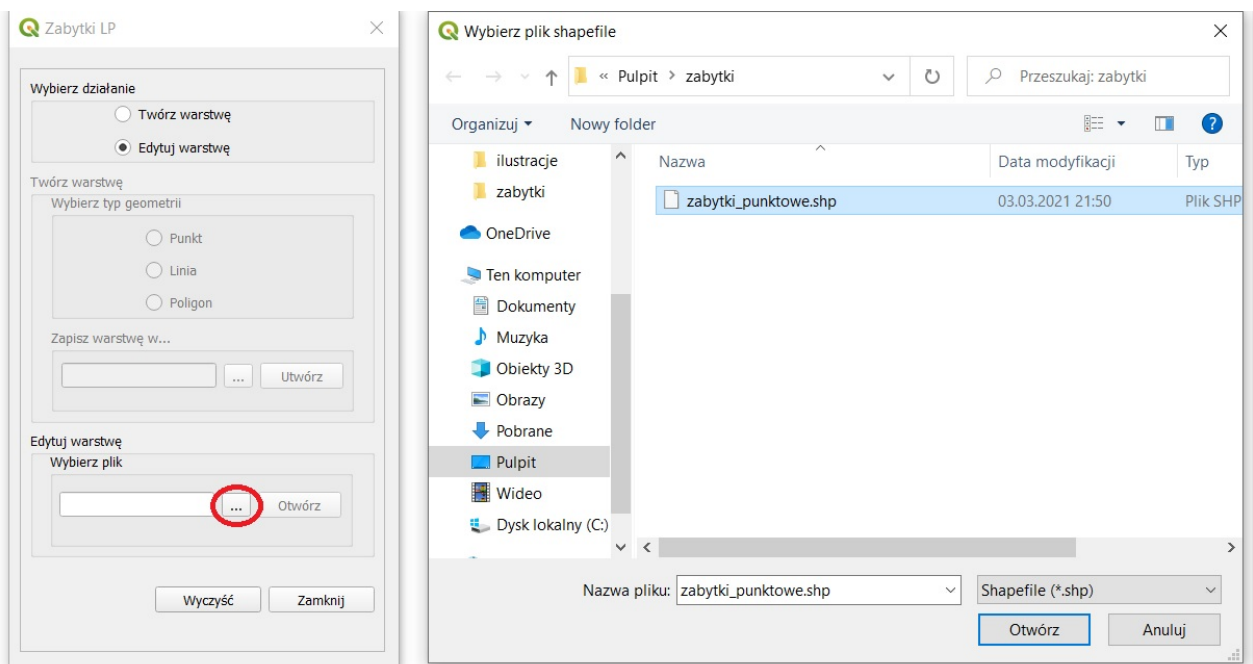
Zabytki LP

Wybierz działanie
Twórz warstwę
Edytuj warstwę

Twórz warstwę
Wybierz typ geometrii
Punkt
Linia
Poligon

Zapisz warstwę w...
...
Utwórz

Edytuj warstwę
Wybierz plik
...
Otwórz

Wyczyść
Zamknij

Wybierz plik shapefile

« Pulpit > zabytki
Przeszukaj: zabytki

Organizuj ▾
Nowy folder

ilustracje
zabytki
OneDrive
Ten komputer
Dokumenty
Muzyka
Obiekty 3D
Obrazy
Pobrane
Pulpit
Wideo
Dysk lokalny (C:)

| Nazwa | Data modyfikacji | Typ |
|---|---|---|
| zabytki_punktowe.shp | 03.03.2021 21:50 | Plik SHP |

Nazwa pliku: zabytki_punktowe.shp
Shapefile (*.shp)
Otwórz
Anuluj